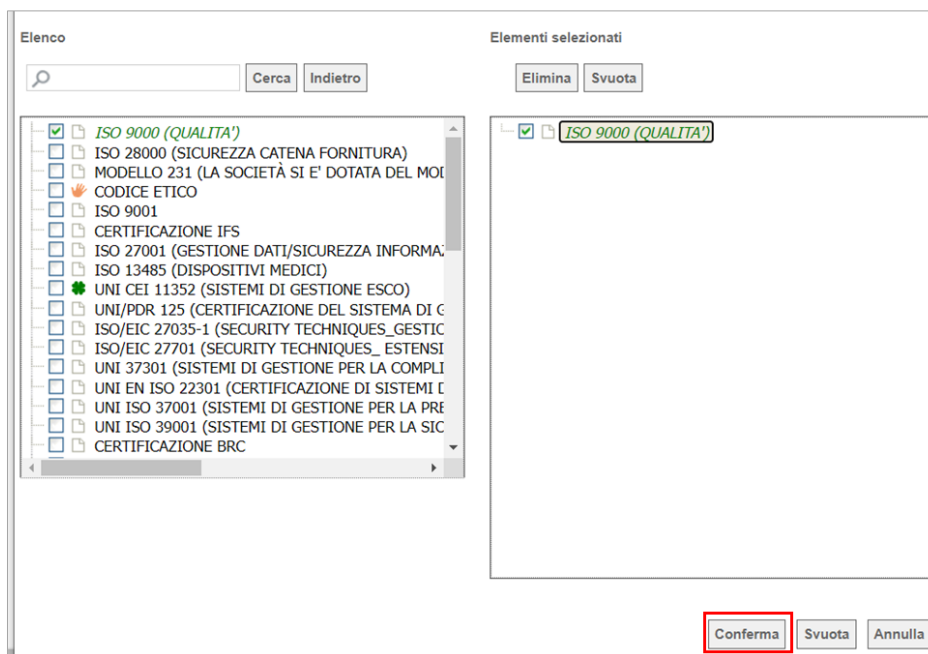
Elenco

Cerca Indietro

ISO 9000 (QUALITA')
ISO 28000 (SICUREZZA CATENA FORNITURA)
MODELLO 231 (LA SOCIETÀ SI E' DOTATA DEL MOI
CODICE ETICO
ISO 9001
CERTIFICAZIONE IFS
ISO 27001 (GESTIONE DATI/SICUREZZA INFORMAZ
ISO 13485 (DISPOSITIVI MEDICI)
UNI CEI 11352 (SISTEMI DI GESTIONE ESCO)
UNI/PDR 125 (CERTIFICAZIONE DEL SISTEMA DI G
ISO/EIC 27035-1 (SECURITY TECHNIQUES_GESTIC
ISO/EIC 27701 (SECURITY TECHNIQUES_ ESTENSI
UNI 37301 (SISTEMI DI GESTIONE PER LA COMPLI
UNI EN ISO 22301 (CERTIFICAZIONE DI SISTEMI D
UNI ISO 37001 (SISTEMI DI GESTIONE PER LA PRE
UNI ISO 39001 (SISTEMI DI GESTIONE PER LA SIC
CERTIFICAZIONE BRC

Elementi selezionati

Elimina Svuota

ISO 9000 (QUALITA')

Conferma Svuota Annulla